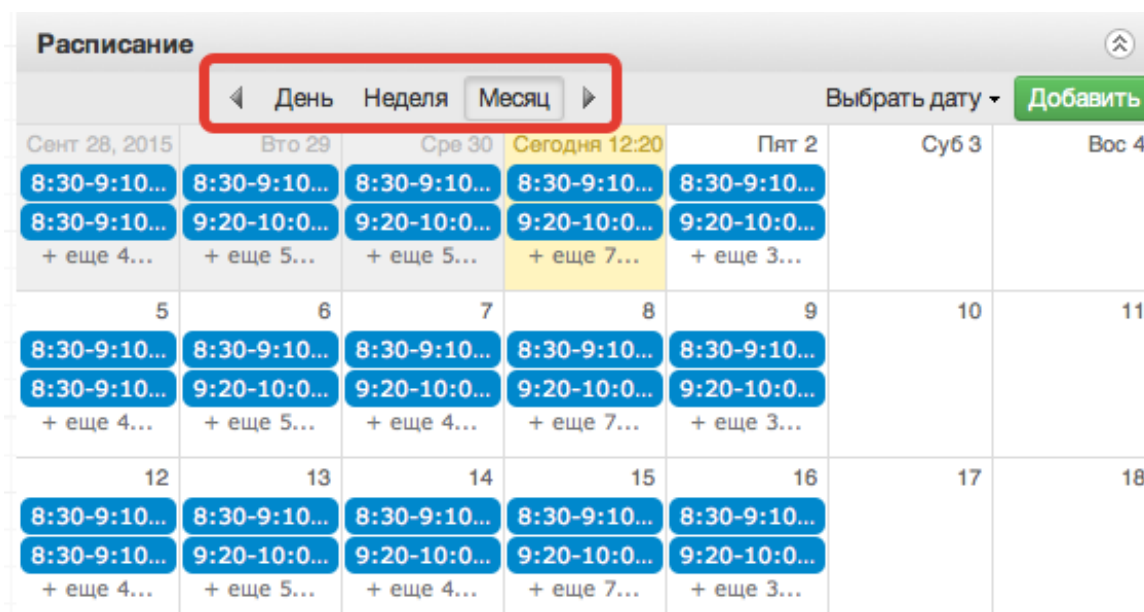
Расписание

День Неделя Месяц

Выбрать дату Добавить

| Сент 28, 2015 | Вто 29 | Сре 30 | Сегодня 12:20 | Пят 2 | Суб 3 | Вос 4 |
|---|---|---|---|---|---|---|
| 8:30-9:10... 8:30-9:10... + еще 4... | 8:30-9:10... 9:20-10:0... + еще 5... | 8:30-9:10... 9:20-10:0... + еще 5... | 8:30-9:10... 9:20-10:0... + еще 7... | 8:30-9:10... 9:20-10:0... + еще 3... | | |
| 5 8:30-9:10... 8:30-9:10... + еще 4... | 6 8:30-9:10... 9:20-10:0... + еще 5... | 7 8:30-9:10... 9:20-10:0... + еще 4... | 8 8:30-9:10... 9:20-10:0... + еще 7... | 9 8:30-9:10... 9:20-10:0... + еще 3... | 10 | 11 |
| 12 8:30-9:10... 8:30-9:10... + еще 4... | 13 8:30-9:10... 9:20-10:0... + еще 5... | 14 8:30-9:10... 9:20-10:0... + еще 4... | 15 8:30-9:10... 9:20-10:0... + еще 7... | 16 8:30-9:10... 9:20-10:0... + еще 3... | 17 | 18 |